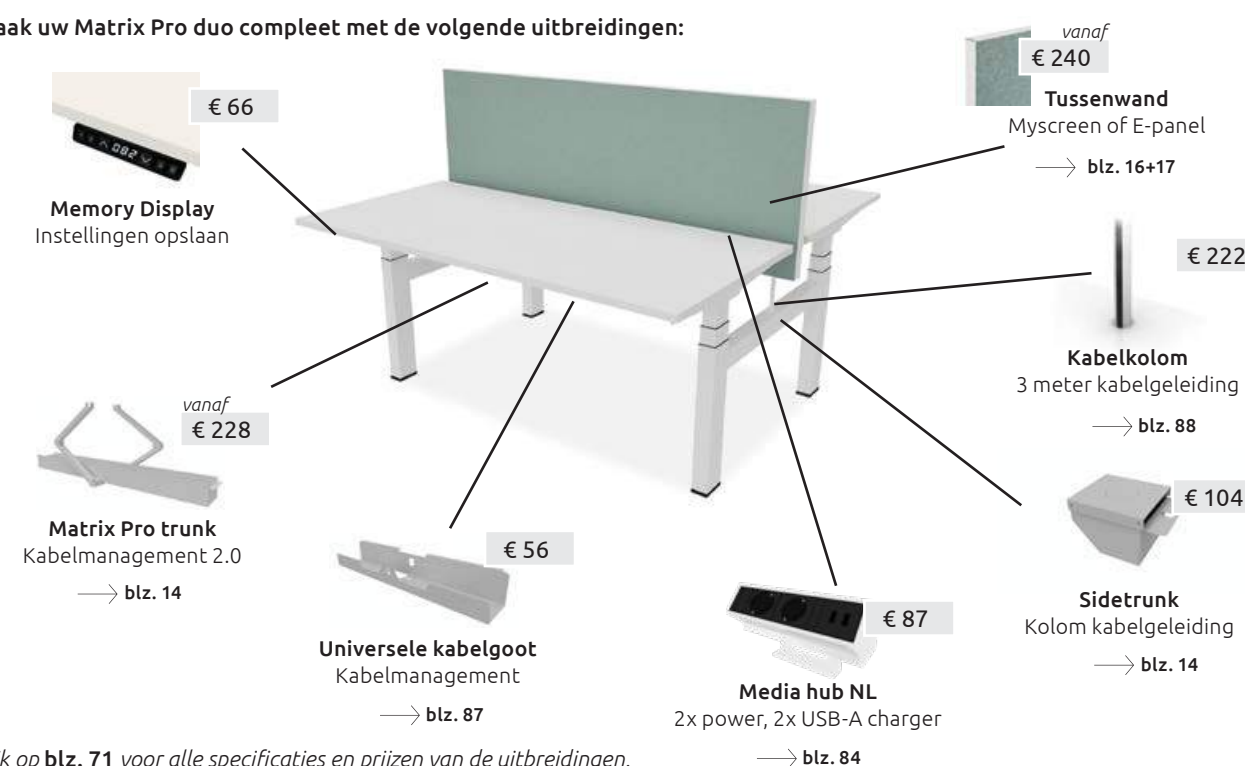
aak uw Matrix Pro duo compleet met de volgende uitbreidingen:

€ 66

Memory Display
Instellingen opslaan

vanaf
€ 240

Tussenwand
Myscreen of E-panel

⟶ blz. 16+17

€ 222

Kabelkolom
3 meter kabelgeleiding

⟶ blz. 88

vanaf
€ 228

Matrix Pro trunk
Kabelmanagement 2.0

⟶ blz. 14

€ 56

Universele kabelgoot
Kabelmanagement

⟶ blz. 87

€ 87

Media hub NL
2x power, 2x USB-A charger

⟶ blz. 84

€ 104

Sidetrunk
Kolom kabelgeleiding

⟶ blz. 14

k op blz. 71 voor alle specificaties en prijzen van de uitbreidingen.